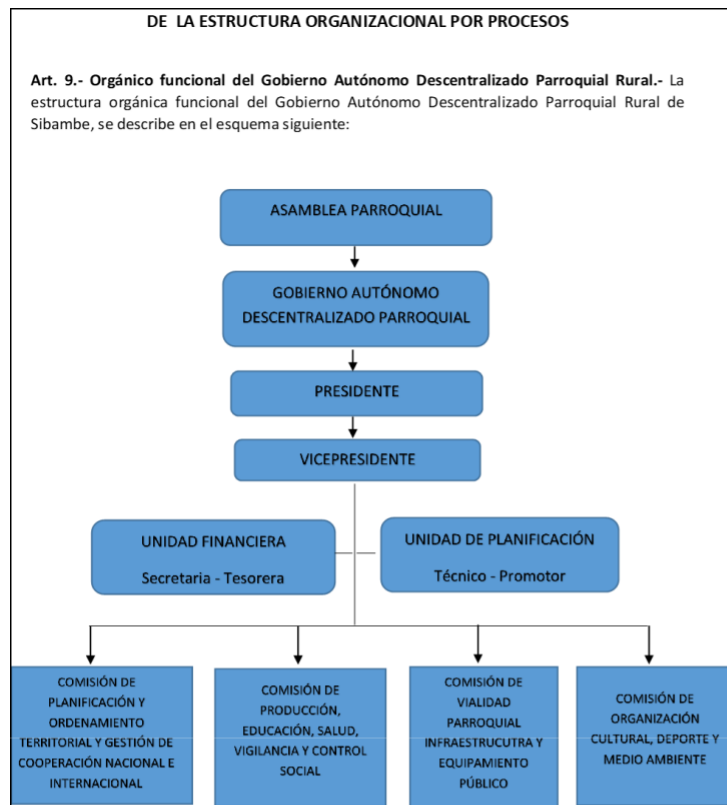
DE LA ESTRUCTURA ORGANIZACIONAL POR PROCESOS

Art. 9.- Orgánico funcional del Gobierno Autónomo Descentralizado Parroquial Rural.- La estructura orgánica funcional del Gobierno Autónomo Descentralizado Parroquial Rural de Sibambe, se describe en el esquema siguiente:

ASAMBLEA PARROQUIAL

GOBIERNO AUTÓNOMO DESCENTRALIZADO PARROQUIAL

PRESIDENTE

VICEPRESIDENTE

UNIDAD FINANCIERA
Secretaria - Tesorera

UNIDAD DE PLANIFICACIÓN
Técnico - Promotor

COMISIÓN DE PLANIFICACIÓN Y ORDENAMIENTO TERRITORIAL Y GESTIÓN DE COOPERACIÓN NACIONAL E INTERNACIONAL

COMISIÓN DE PRODUCCIÓN, EDUCACIÓN, SALUD, VIGILANCIA Y CONTROL SOCIAL

COMISIÓN DE VIALIDAD PARROQUIAL INFRAESTRUCUTRA Y EQUIPAMIENTO PÚBLICO

COMISIÓN DE ORGANIZACIÓN CULTURAL, DEPORTE Y MEDIO AMBIENTE